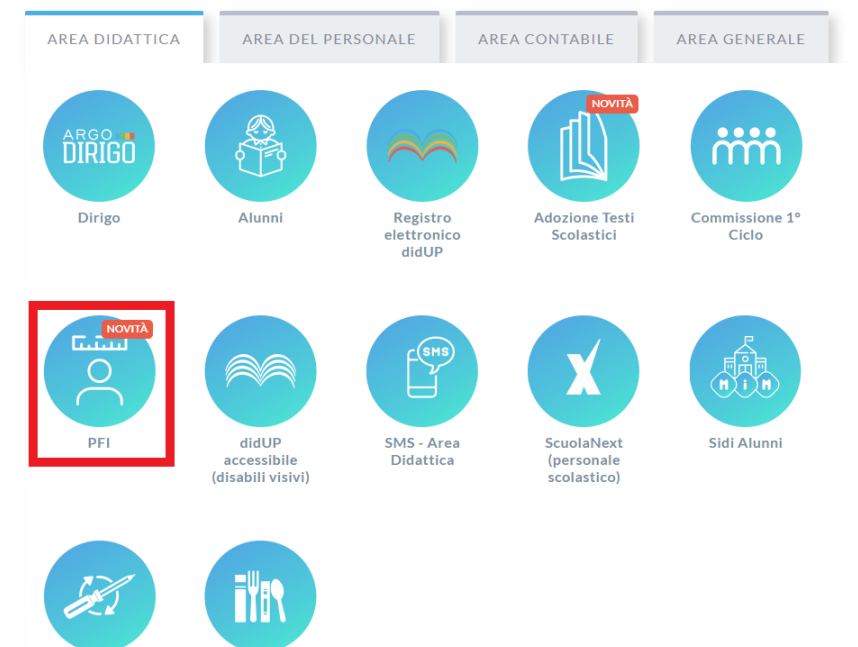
AREA DIDATTICA
AREA DEL PERSONALE
AREA CONTABILE
AREA GENERALE

ARGO DIRIGO
Dirigo

Alunni

Registro elettronico didUP

NOVITÀ
Adozione Testi Scolastici

Commissione 1° Ciclo

NOVITÀ
PFI

didUP accessibile (disabili visivi)

SMS
SMS - Area Didattica

ScuolaNext (personale scolastico)

MIM
Sidi Alunni